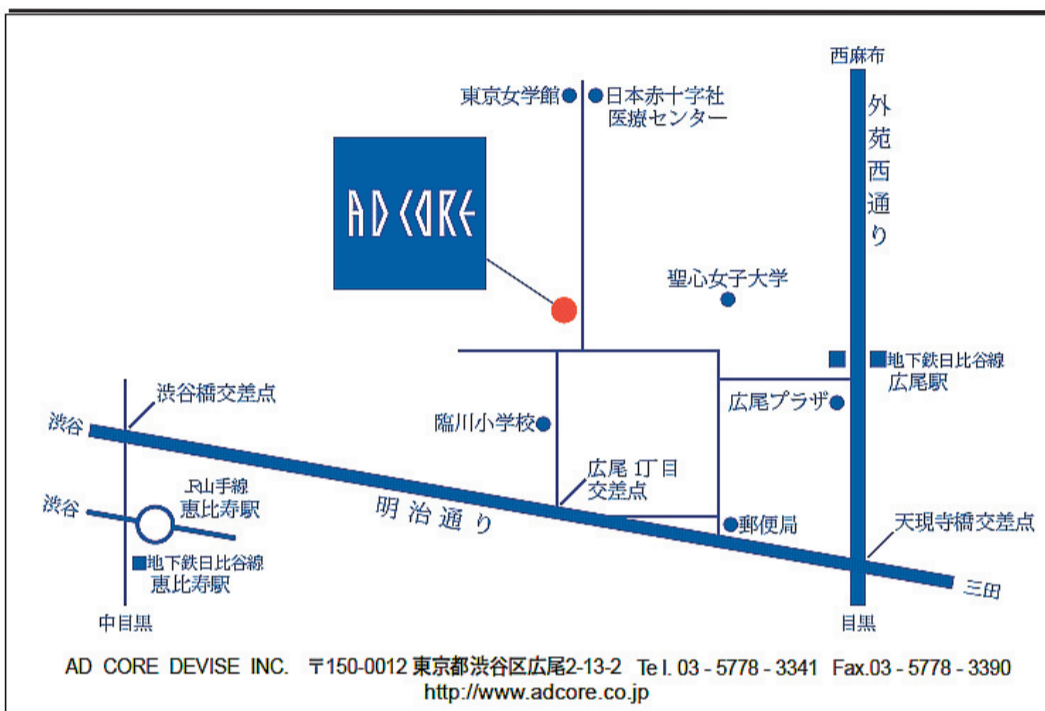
西麻布

外苑西通り

東京女学館

日本赤十字社
医療センター

AD CORE

聖心女子大学

地下鉄日比谷線
広尾駅

広尾プラザ

渋谷橋交差点

渋谷

臨川小学校

広尾 1丁目
交差点

JR山手線
恵比寿駅

渋谷

明治通り

郵便局

天現寺橋交差点

地下鉄日比谷線
恵比寿駅

三田

中目黒

目黒

AD CORE DEVISE INC. 〒150-0012 東京都渋谷区広尾2-13-2 Tel. 03 - 5778 - 3341 Fax.03 - 5778 - 3390
http://www.adcore.co.jp